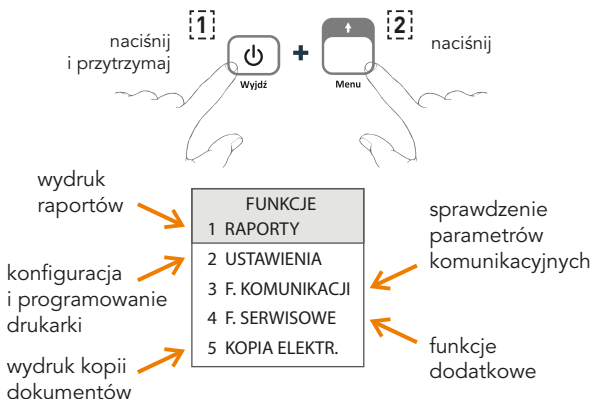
naciśnij
i przytrzymaj

1

Wyjdź

+

2

Menu

naciśnij

wydruk
raportów

konfiguracja
i programowanie
drukarki

wydruk kopii
dokumentów

FUNKCJE
1 RAPORTY
2 USTAWIENIA
3 F. KOMUNIKACJI
4 F. SERWISOWE
5 KOPIA ELEKTR.

sprawdzenie
parametrów
komunikacyjnych

funkcje
dodatkowe